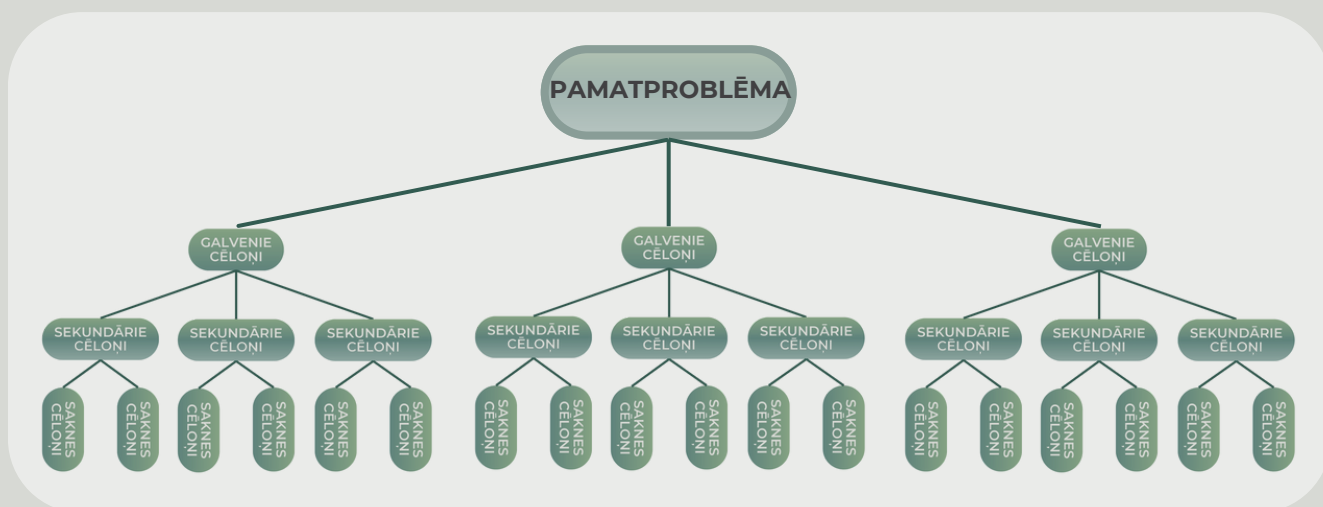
PAMATPROBLĒMA

GALVENIE CĒLOŅI

SEKUNDĀRIE CĒLOŅI

SAKNES CĒLOŅI

SAKNES CĒLOŅI

SEKUNDĀRIE CĒLOŅI

SAKNES CĒLOŅI

SAKNES CĒLOŅI

SEKUNDĀRIE CĒLOŅI

SAKNES CĒLOŅI

SAKNES CĒLOŅI

GALVENIE CĒLOŅI

SEKUNDĀRIE CĒLOŅI

SAKNES CĒLOŅI

SAKNES CĒLOŅI

SEKUNDĀRIE CĒLOŅI

SAKNES CĒLOŅI

SAKNES CĒLOŅI

SEKUNDĀRIE CĒLOŅI

SAKNES CĒLOŅI

SAKNES CĒLOŅI

GALVENIE CĒLOŅI

SEKUNDĀRIE CĒLOŅI

SAKNES CĒLOŅI

SAKNES CĒLOŅI

SEKUNDĀRIE CĒLOŅI

SAKNES CĒLOŅI

SAKNES CĒLOŅI

SEKUNDĀRIE CĒLOŅI

SAKNES CĒLOŅI

SAKNES CĒLOŅI